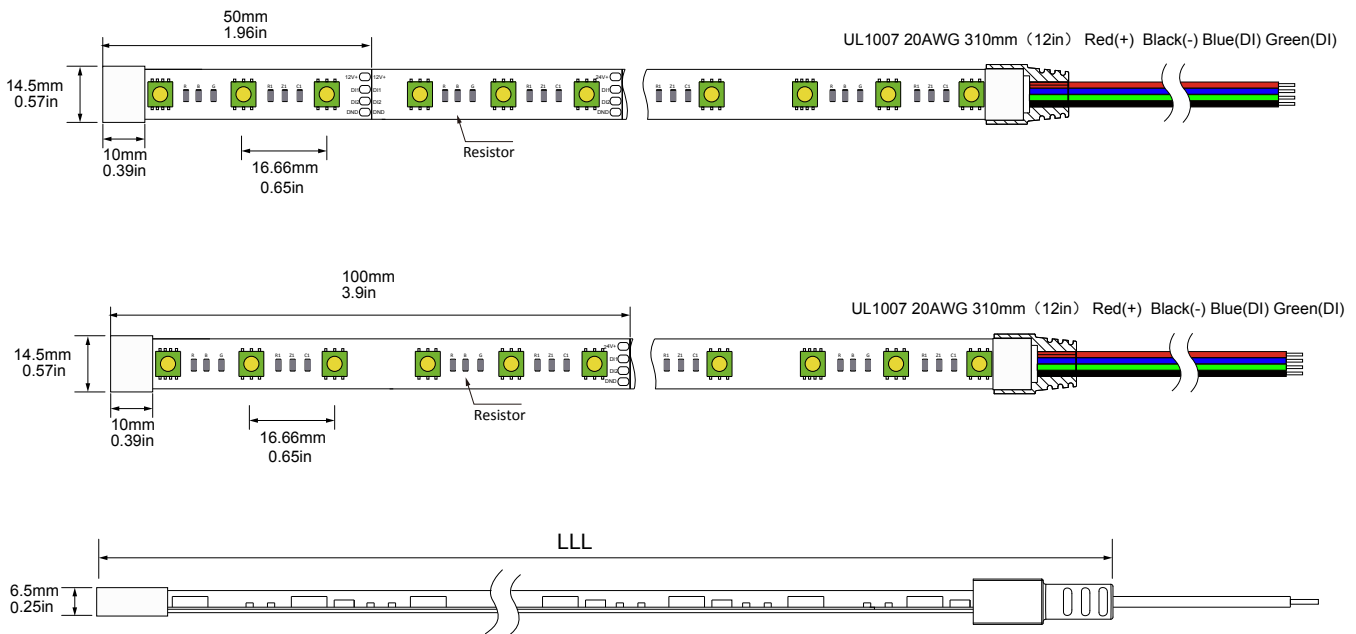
50mm
1.96in

UL1007 20AWG 310mm（12in） Red(+) Black(-) Blue(DI) Green(DI)

14.5mm
0.57in

12V+ 12V+
DI1 DI1
DI2 DI2
GND GND

24V+
DI1
DI2
GND

Resistor

10mm
0.39in

16.66mm
0.65in

100mm
3.9in

UL1007 20AWG 310mm（12in） Red(+) Black(-) Blue(DI) Green(DI)

14.5mm
0.57in

24V+
DI1
DI2
GND

Resistor

10mm
0.39in

16.66mm
0.65in

LLL

6.5mm
0.25in